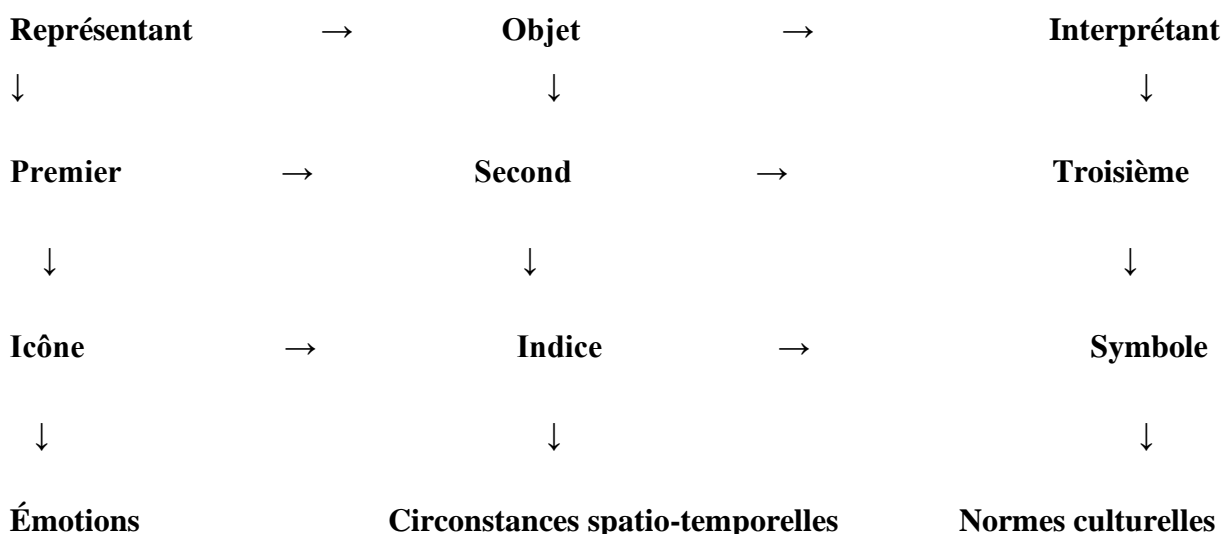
**Représentant** → **Objet** → **Interprétant**

↓ ↓ ↓

**Premier** → **Second** → **Troisième**

↓ ↓ ↓

**Icône** → **Indice** → **Symbole**

↓ ↓ ↓

**Émotions** **Circonstances spatio-temporelles** **Normes culturelles**